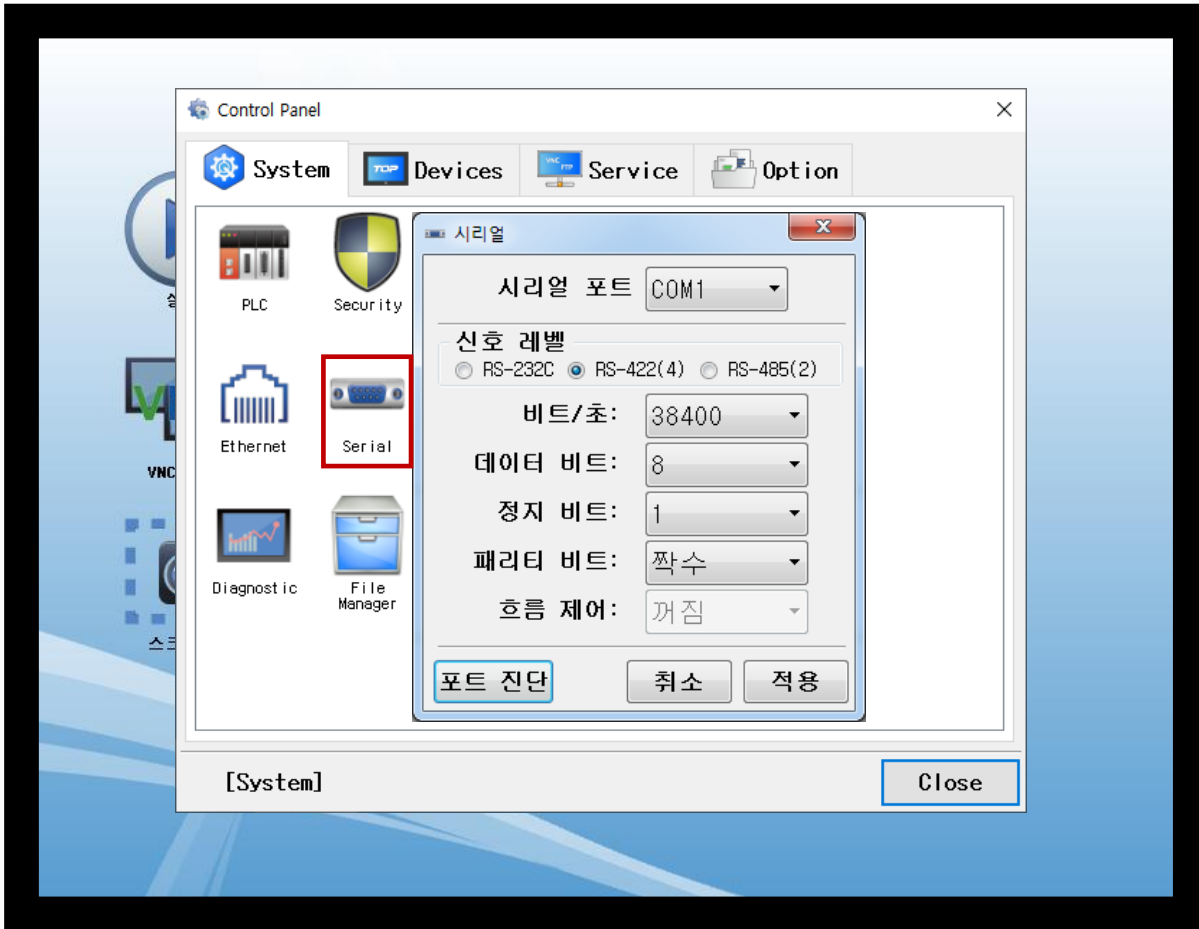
Control Panel

System | Devices | Service | Option

PLC

Security

Ethernet

Serial

Diagnostic

File Manager

시리얼

시리얼 포트 COM1

신호 레벨

RS-232C RS-422(4) RS-485(2)

비트/초: 38400

데이터 비트: 8

정지 비트: 1

패리티 비트: 짝수

흐름 제어: 꺼짐

포트 진단 취소 적용

[System]

Close

VNC

스